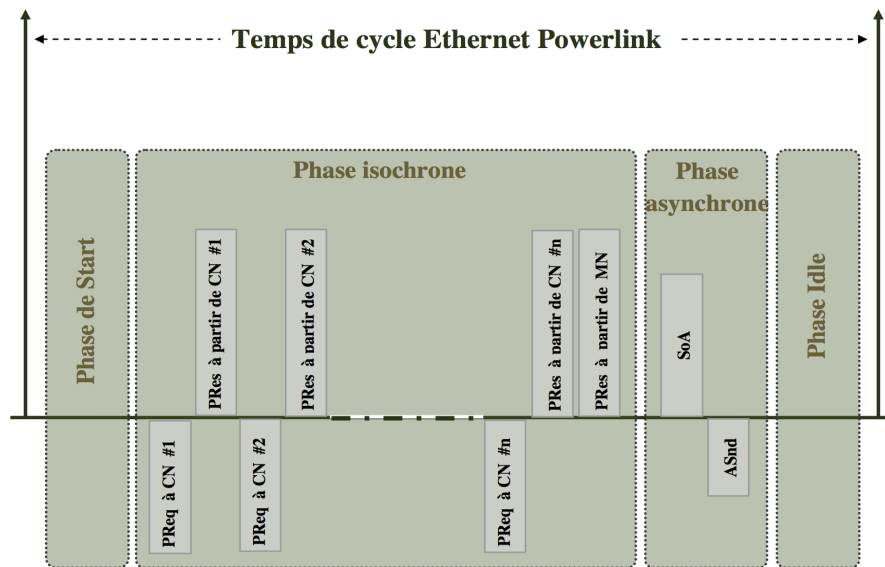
Temps de cycle Ethernet Powerlink

Phase de Start

Phase isochrone

PRes à partir de CN #1

PRes à partir de CN #2

PRes à partir de CN #n

PRes à partir de MN

PReq à CN #1

PReq à CN #2

PReq à CN #n

Phase asynchrone

SoA

ASnd

Phase Idle